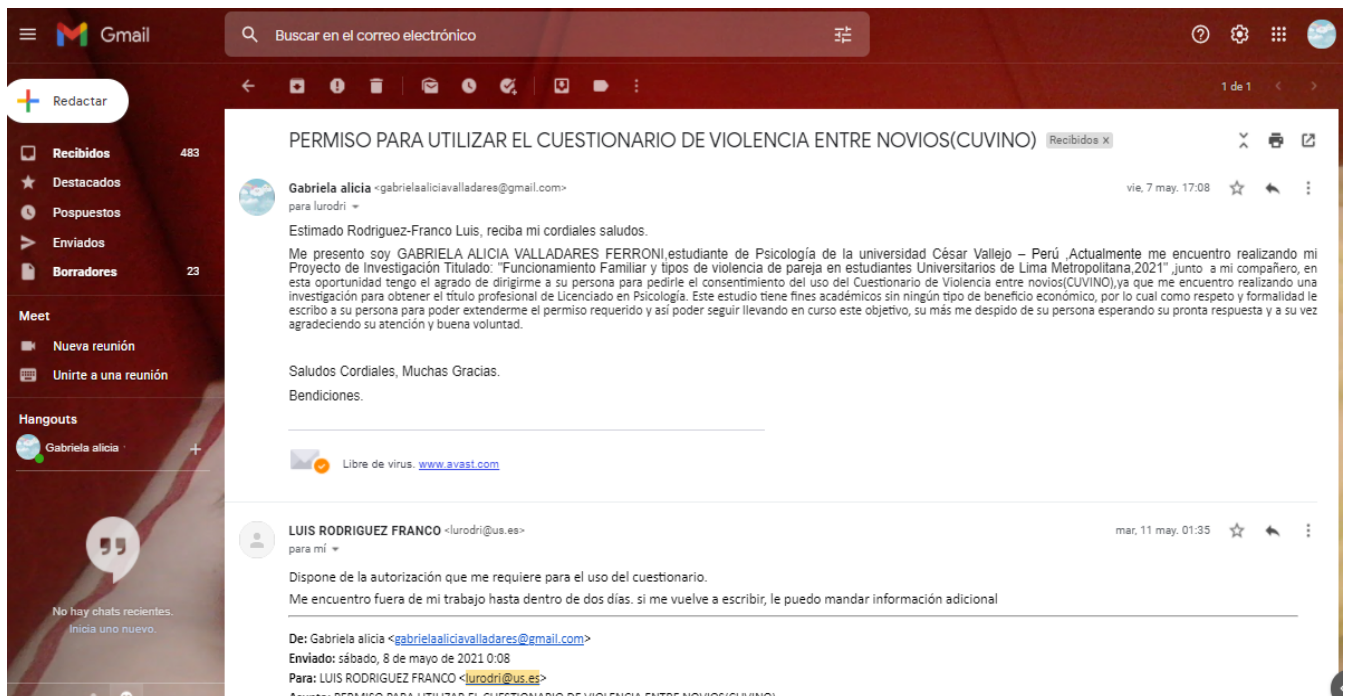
Gmail

Buscar en el correo electrónico

Redactar

Recibidos 483
Destacados
Pospuestos
Enviados
Borradores 23

Meet
Nueva reunión
Unirte a una reunión

Hangouts
Gabriela alicia

No hay chats recientes.
Inicia uno nuevo.

1 de 1

PERMISO PARA UTILIZAR EL CUESTIONARIO DE VIOLENCIA ENTRE NOVIOS(CUVINO) Recibidos ×

Gabriela alicia <gabrielaaliciavalladares@gmail.com>
para lurodri
vie, 7 may. 17:08

Estimado Rodriguez-Franco Luis, reciba mi cordiales saludos.

Me presento soy GABRIELA ALICIA VALLADARES FERRONI,estudiante de Psicología de la universidad César Vallejo – Perú ,Actualmente me encuentro realizando mi Proyecto de Investigación Titulado: "Funcionamiento Familiar y tipos de violencia de pareja en estudiantes Universitarios de Lima Metropolitana,2021" ,junto a mi compañero, en esta oportunidad tengo el agrado de dirigirme a su persona para pedirle el consentimiento del uso del Cuestionario de Violencia entre novios(CUVINO),ya que me encuentro realizando una investigación para obtener el título profesional de Licenciado en Psicología. Este estudio tiene fines académicos sin ningún tipo de beneficio económico, por lo cual como respeto y formalidad le escribo a su persona para poder extenderme el permiso requerido y así poder seguir llevando en curso este objetivo, su más me despido de su persona esperando su pronta respuesta y a su vez agradeciendo su atención y buena voluntad.

Saludos Cordiales, Muchas Gracias.
Bendiciones.

Libre de virus. www.avast.com

LUIS RODRIGUEZ FRANCO <lurodri@us.es>
para mí
mar, 11 may. 01:35

Dispone de la autorización que me requiere para el uso del cuestionario.
Me encuentro fuera de mi trabajo hasta dentro de dos días. si me vuelve a escribir, le puedo mandar información adicional

De: Gabriela alicia <gabrielaaliciavalladares@gmail.com>
Enviado: sábado, 8 de mayo de 2021 0:08
Para: LUIS RODRIGUEZ FRANCO <lurodri@us.es>
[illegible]